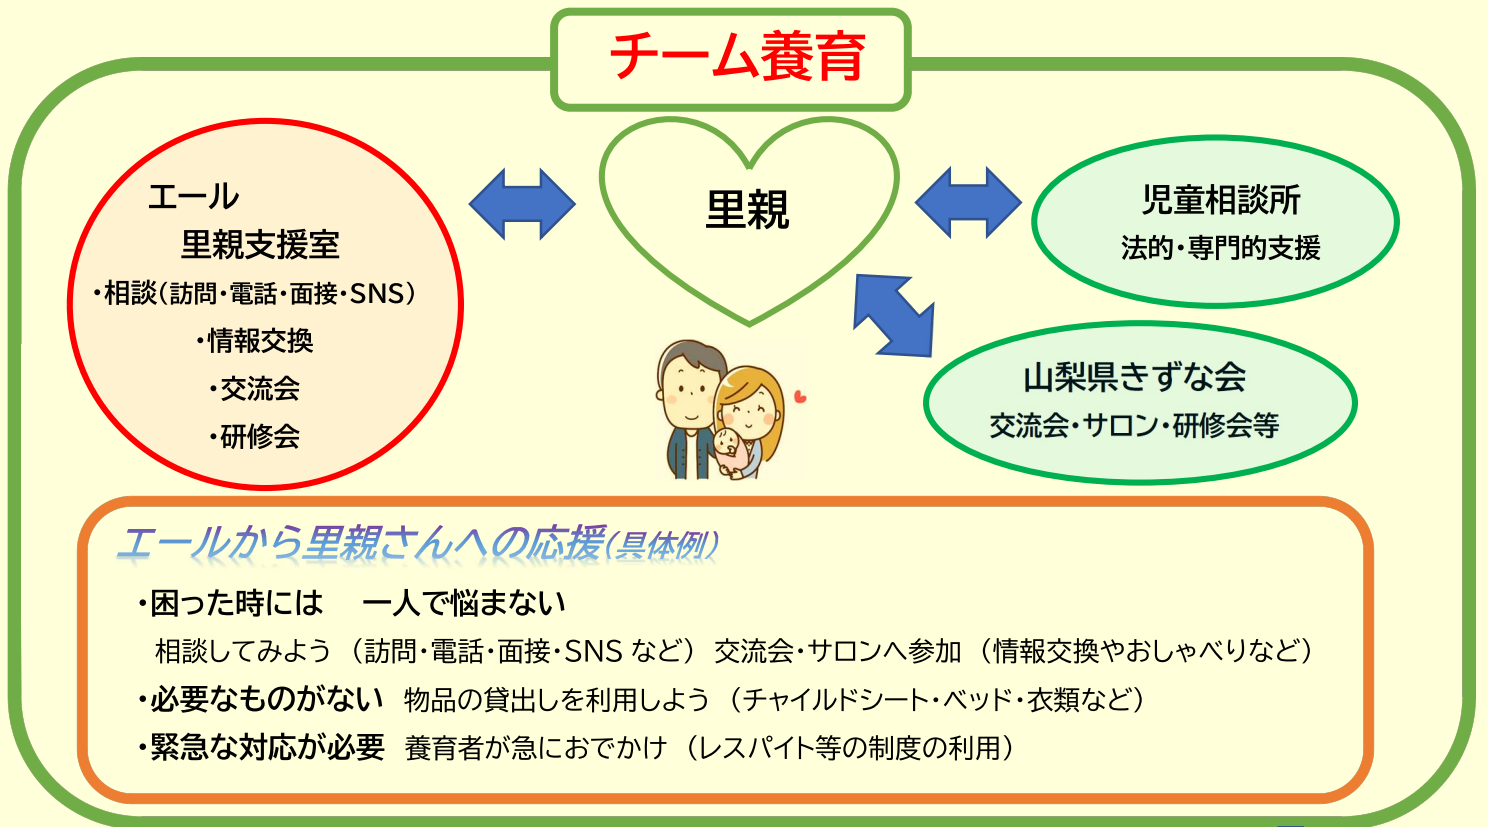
チーム養育

エール
里親支援室
・相談（訪問・電話・面接・SNS）
・情報交換
・交流会
・研修会

里親

児童相談所
法的・専門的支援

山梨県きずな会
交流会・サロン・研修会等

エールから里親さんへの応援（具体例）
・困った時には　一人で悩まない
相談してみよう（訪問・電話・面接・SNS など）交流会・サロンへ参加（情報交換やおしゃべりなど）
・必要なものがない　物品の貸出しを利用しよう（チャイルドシート・ベッド・衣類など）
・緊急な対応が必要　養育者が急におでかけ（レスパイト等の制度の利用）